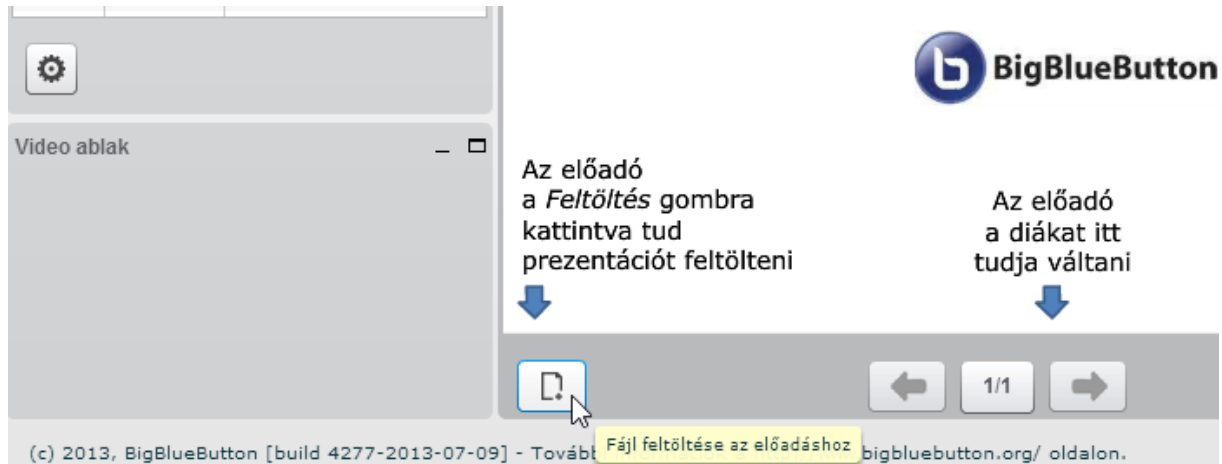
BigBlueButton

Video ablak

Az előadó a *Feltöltés* gombra kattintva tud prezentációt feltölteni

Az előadó a diákat itt tudja váltani

1/1

(c) 2013, BigBlueButton [build 4277-2013-07-09] - További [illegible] bigbluebutton.org/ oldalon.

Fájl feltöltése az előadáshoz